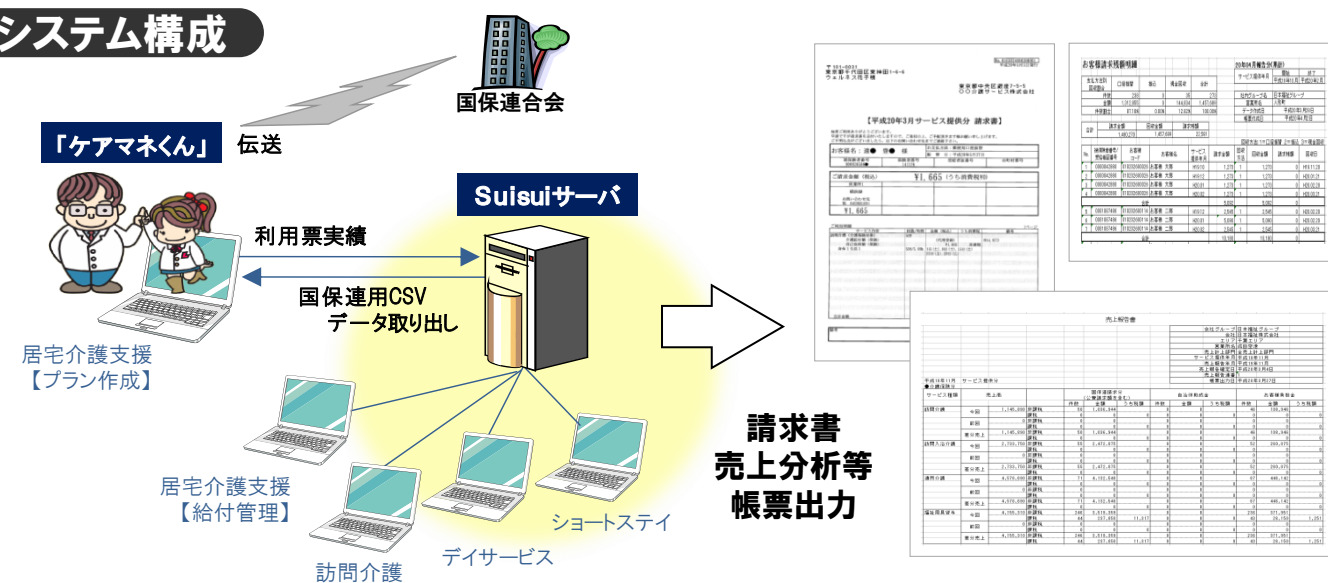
システム構成

国保連合会

「ケアマネくん」 伝送

Suisuiサーバ

利用票実績

国保連用CSV
データ取り出し

居宅介護支援
【プラン作成】

居宅介護支援
【給付管理】

訪問介護

デイサービス

ショートステイ

請求書
売上分析等
帳票出力

【平成20年3月サービス提供分 請求書】

お客様請求明細書

売上報告書